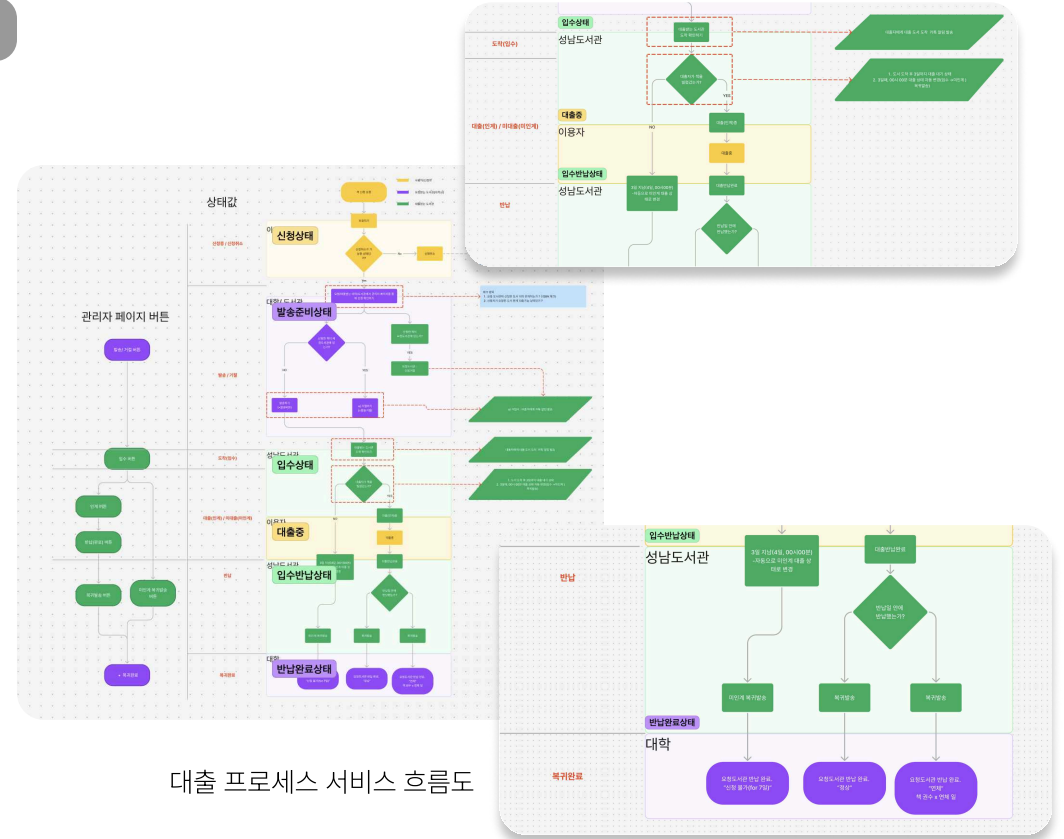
입수상태
도착(입수)
성남도서관
대출중
대출(인계) / 미대출(미인계)
이용자
입수반납상태
반납
성남도서관
NO
YES

상태값
관리자 페이지 버튼
신청상태
발송준비상태
입수상태
대출중
입수반납상태
반납완료상태
대학
성남도서관
이용자

입수반납상태
성남도서관
반납
3일 지남(4일, 00시00분) -자동으로 미인계 대출 상태로 변경
대출반납완료
반납일 안에 반납했는가?
미인계 복귀발송
복귀발송
복귀발송
반납완료상태
대학
복귀완료
요청도서관 반납 완료, "신청 불가(for 7일)"
요청도서관 반납 완료, "정상"
요청도서관 반납 완료, "연체" 책 권수 x 연체 일

대출 프로세스 서비스 흐름도